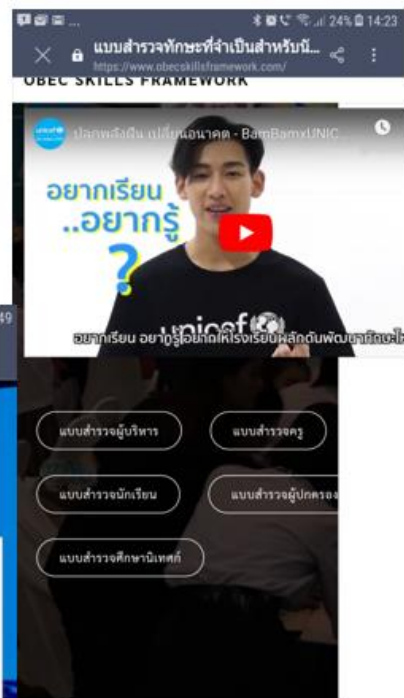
24% 14:23

แบบสำรวจทักษะที่จำเป็นสำหรับนั...
https://www.obecskillsframework.com/

OBEC SKILLS FRAMEWORK

unicef
ปลุกพลังฝัน เปลี่ยนอนาคต - BamBamxUNIC...

อยากเรียน
..อยากรู้
?

unicef

อยากเรียน อยากรู้ อยากให้โรงเรียนผลักดันพัฒนาทักษะ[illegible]

แบบสำรวจผู้บริหาร

แบบสำรวจครู

แบบสำรวจนักเรียน

แบบสำรวจผู้ปกครอง

แบบสำรวจศึกษานิเทศก์